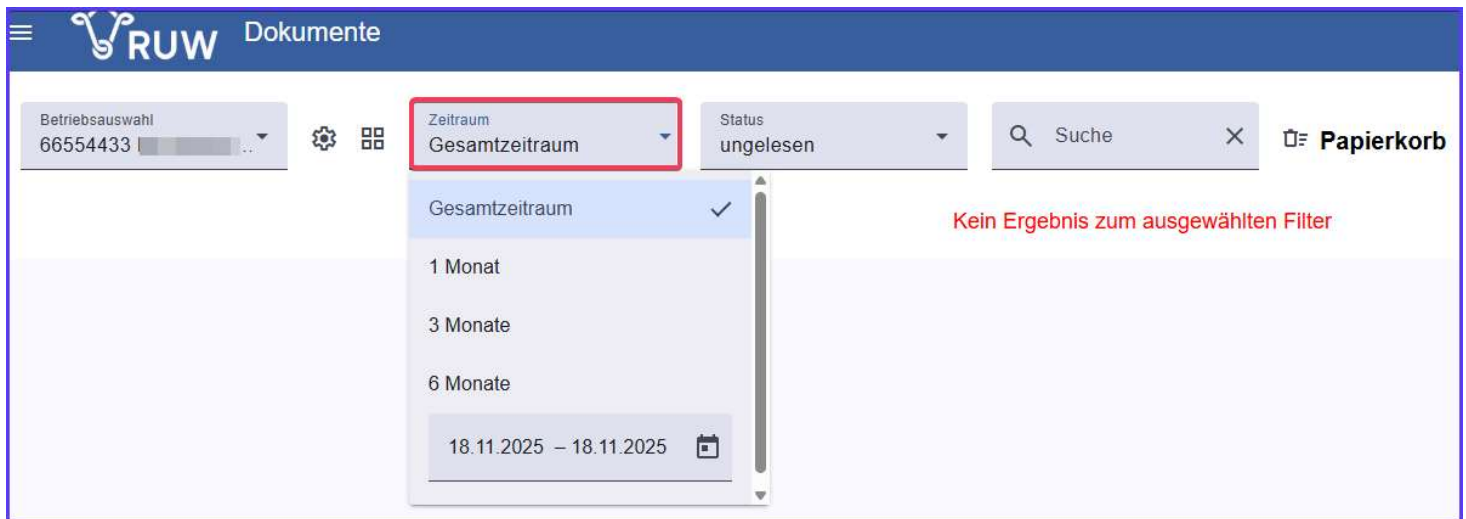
RUW Dokumente

Betriebsauswahl
66554433 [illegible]

Zeitraum
Gesamtzeitraum

Status
ungelesen

Suche

Papierkorb

Gesamtzeitraum

1 Monat

3 Monate

6 Monate

18.11.2025 – 18.11.2025

Kein Ergebnis zum ausgewählten Filter